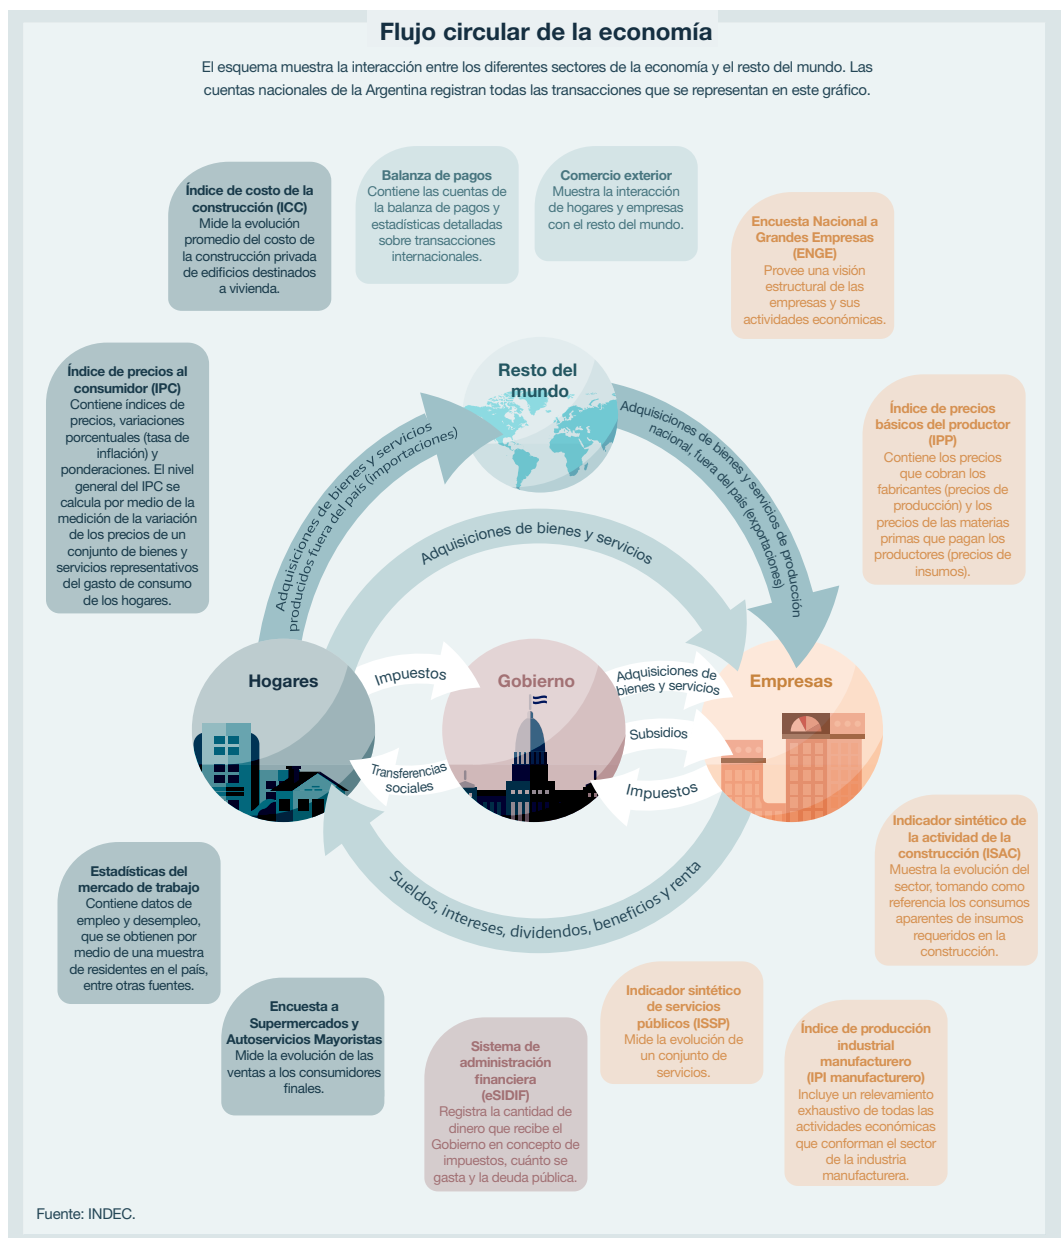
Flujo circular de la economía

El esquema muestra la interacción entre los diferentes sectores de la economía y el resto del mundo. Las cuentas nacionales de la Argentina registran todas las transacciones que se representan en este gráfico.

Índice de costo de la construcción (ICC)
Mide la evolución promedio del costo de la construcción privada de edificios destinados a vivienda.

Balanza de pagos
Contiene las cuentas de la balanza de pagos y estadísticas detalladas sobre transacciones internacionales.

Comercio exterior
Muestra la interacción de hogares y empresas con el resto del mundo.

Encuesta Nacional a Grandes Empresas (ENGE)
Provee una visión estructural de las empresas y sus actividades económicas.

Índice de precios al consumidor (IPC)
Contiene índices de precios, variaciones porcentuales (tasa de inflación) y ponderaciones. El nivel general del IPC se calcula por medio de la medición de la variación de los precios de un conjunto de bienes y servicios representativos del gasto de consumo de los hogares.

Resto del mundo

Adquisiciones de bienes y servicios producidos fuera del país (importaciones)

Adquisiciones de bienes y servicios de producción nacional, fuera del país (exportaciones)

Índice de precios básicos del productor (IPP)
Contiene los precios que cobran los fabricantes (precios de producción) y los precios de las materias primas que pagan los productores (precios de insumos).

Adquisiciones de bienes y servicios

Hogares

Impuestos

Gobierno

Adquisiciones de bienes y servicios

Empresas

Subsidios

Transferencias sociales

Impuestos

Sueldos, intereses, dividendos, beneficios y renta

Indicador sintético de la actividad de la construcción (ISAC)
Muestra la evolución del sector, tomando como referencia los consumos aparentes de insumos requeridos en la construcción.

Estadísticas del mercado de trabajo
Contiene datos de empleo y desempleo, que se obtienen por medio de una muestra de residentes en el país, entre otras fuentes.

Encuesta a Supermercados y Autoservicios Mayoristas
Mide la evolución de las ventas a los consumidores finales.

Sistema de administración financiera (eSIDIF)
Registra la cantidad de dinero que recibe el Gobierno en concepto de impuestos, cuánto se gasta y la deuda pública.

Indicador sintético de servicios públicos (ISSP)
Mide la evolución de un conjunto de servicios.

Índice de producción industrial manufacturero (IPI manufacturero)
Incluye un relevamiento exhaustivo de todas las actividades económicas que conforman el sector de la industria manufacturera.

Fuente: INDEC.